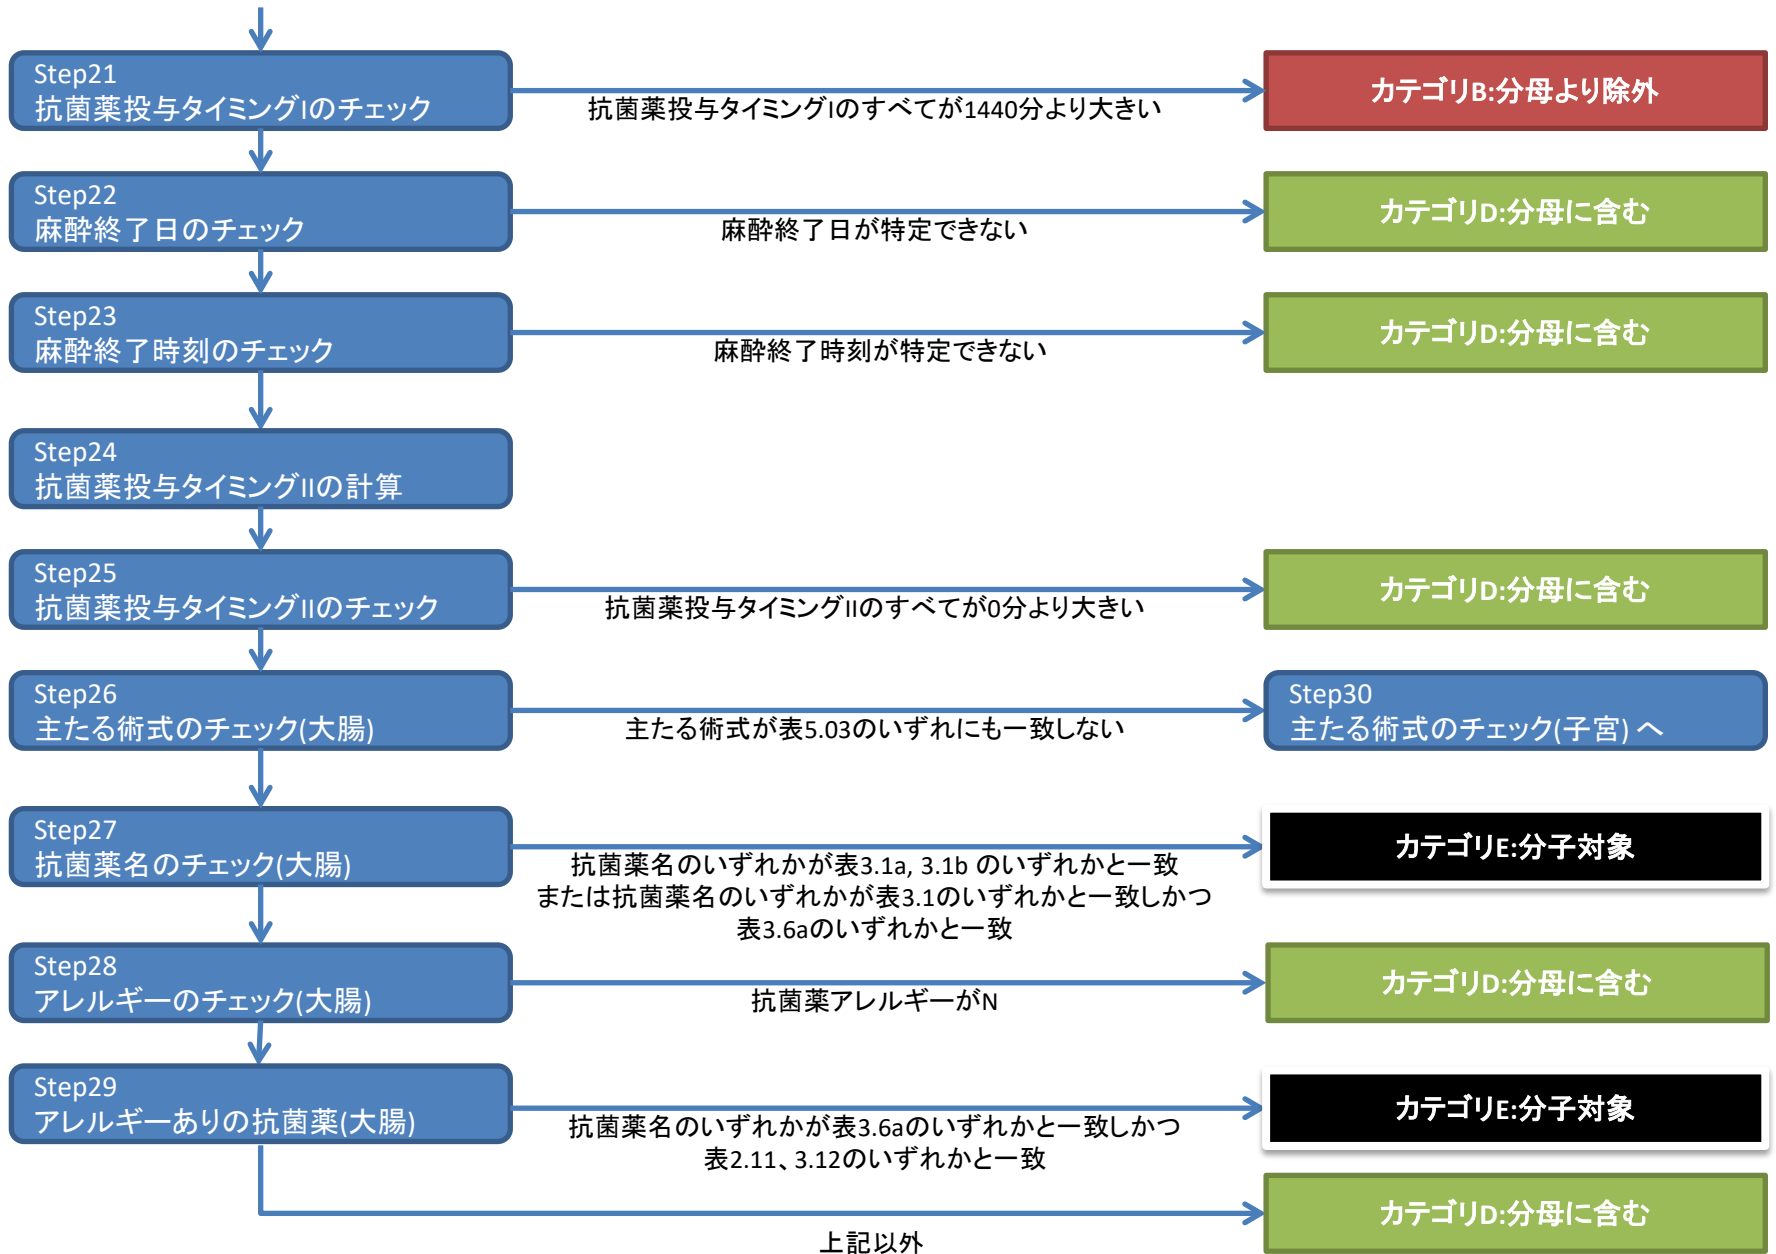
Step21
抗菌薬投与タイミングIのチェック

抗菌薬投与タイミングIのすべてが1440分より大きい

カテゴリB:分母より除外

Step22
麻酔終了日のチェック

麻酔終了日が特定できない

カテゴリD:分母に含む

Step23
麻酔終了時刻のチェック

麻酔終了時刻が特定できない

カテゴリD:分母に含む

Step24
抗菌薬投与タイミングIIの計算

Step25
抗菌薬投与タイミングIIのチェック

抗菌薬投与タイミングIIのすべてが0分より大きい

カテゴリD:分母に含む

Step26
主たる術式のチェック(大腸)

主たる術式が表5.03のいずれにも一致しない

Step30
主たる術式のチェック(子宮)へ

Step27
抗菌薬名のチェック(大腸)

抗菌薬名のいずれかが表3.1a, 3.1b のいずれかと一致
または抗菌薬名のいずれかが表3.1のいずれかと一致しかつ
表3.6aのいずれかと一致

カテゴリE:分子対象

Step28
アレルギーのチェック(大腸)

抗菌薬アレルギーがN

カテゴリD:分母に含む

Step29
アレルギーありの抗菌薬(大腸)

抗菌薬名のいずれかが表3.6aのいずれかと一致しかつ
表2.11、3.12のいずれかと一致

カテゴリE:分子対象

上記以外

カテゴリD:分母に含む